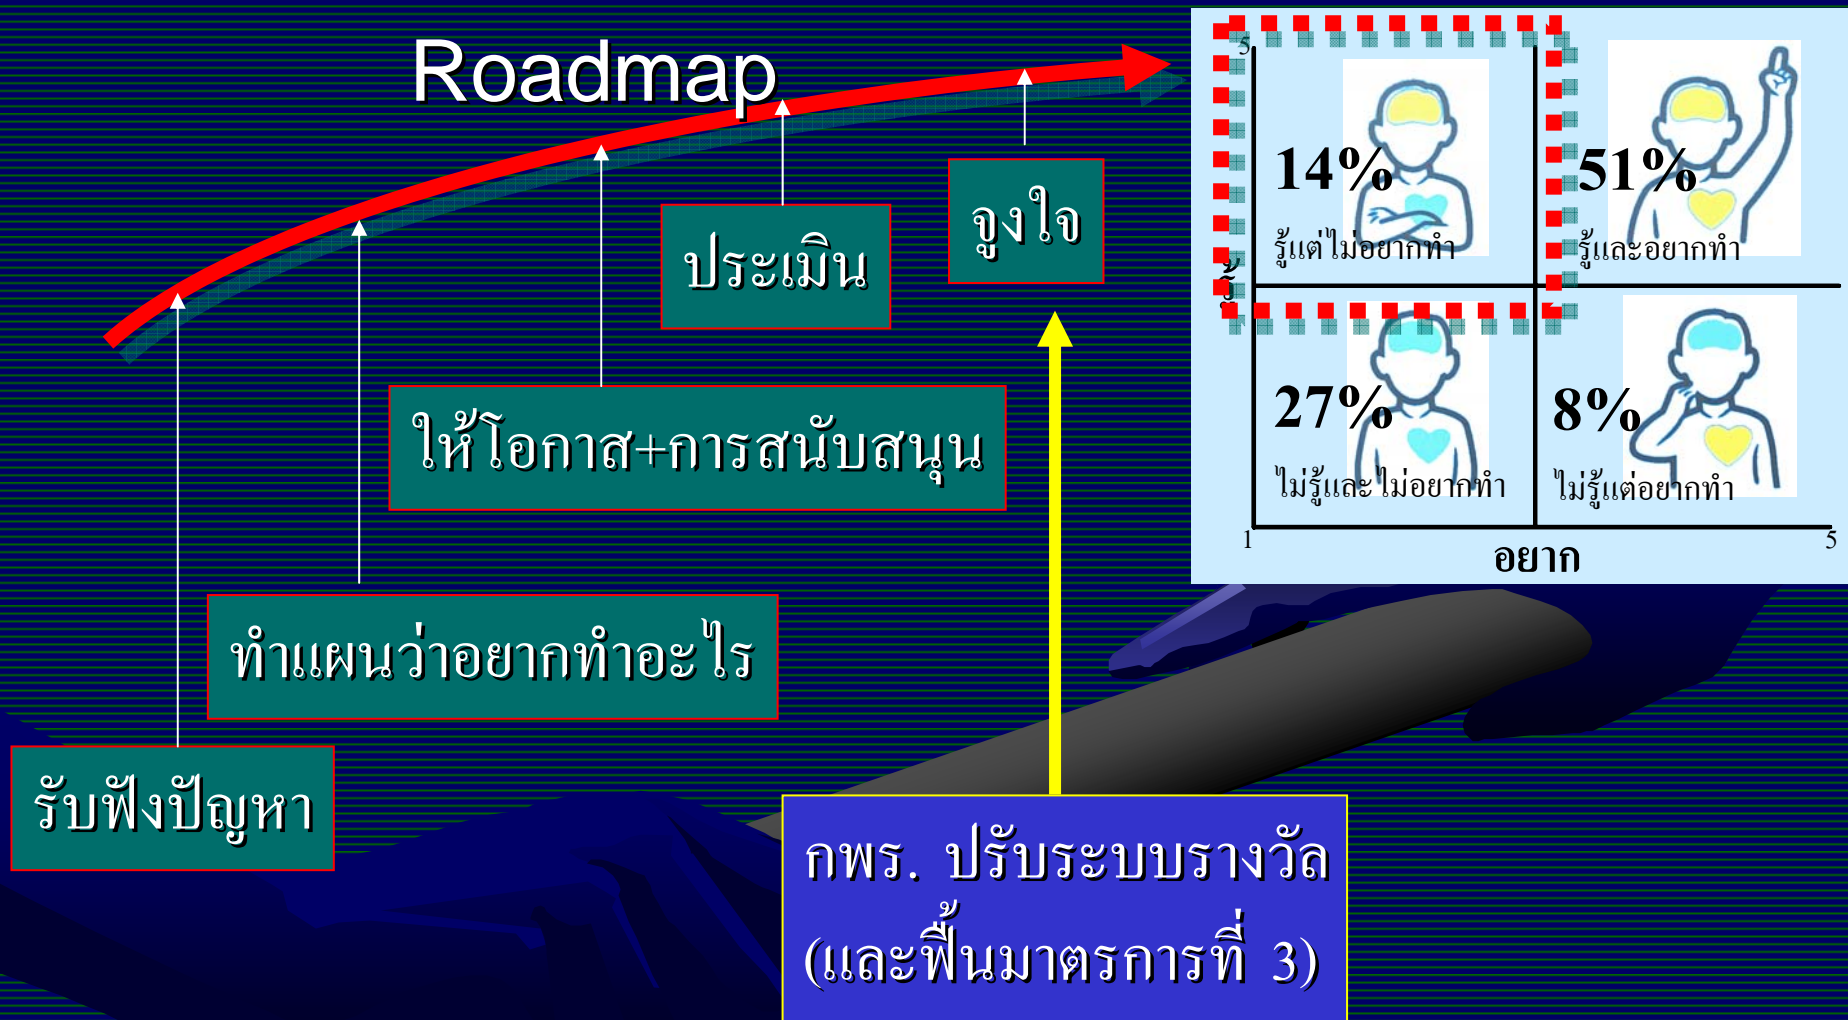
Roadmap

จูงใจ

ประเมิน

ให้โอกาส+การสนับสนุน

ทำแผนว่าอยากทำอะไร

รับฟังปัญหา

กพร. ปรับระบบรางวัล (และฟื้นมาตรการที่ 3)

5

รู้

14%
รู้แต่ไม่อยากทำ

51%
รู้และอยากทำ

27%
ไม่รู้และไม่อยากทำ

8%
ไม่รู้แต่อยากทำ

1

อยาก

5